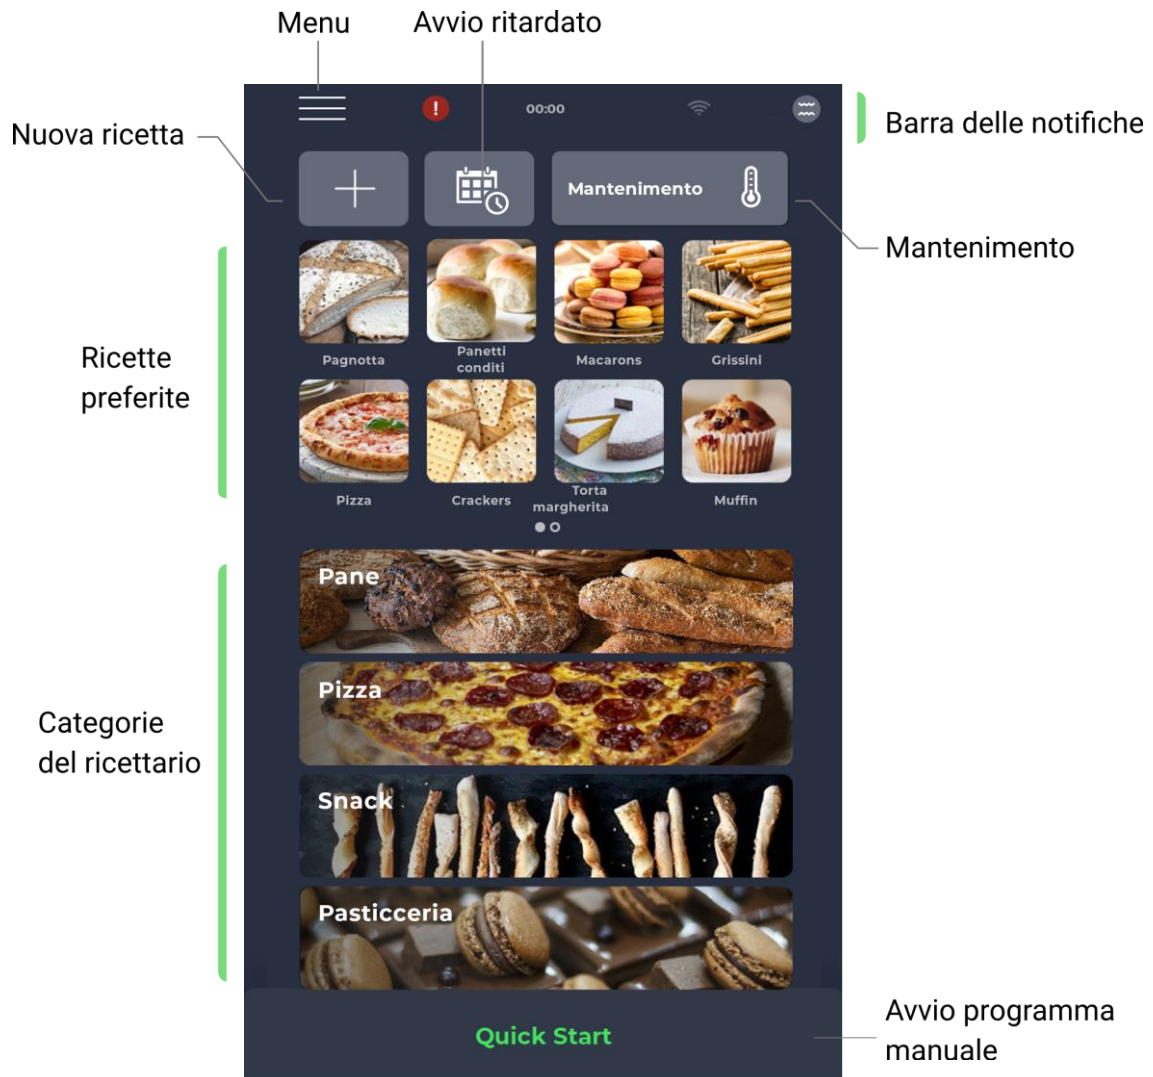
Menu

Avvio ritardato

Nuova ricetta

00:00

Barra delle notifiche

Mantenimento

Mantenimento

Ricette preferite

Pagnotta

Panetti conditi

Macarons

Grissini

Pizza

Crackers

Torta margherita

Muffin

Categorie del ricettario

Pane

Pizza

Snack

Pasticceria

Quick Start

Avvio programma manuale